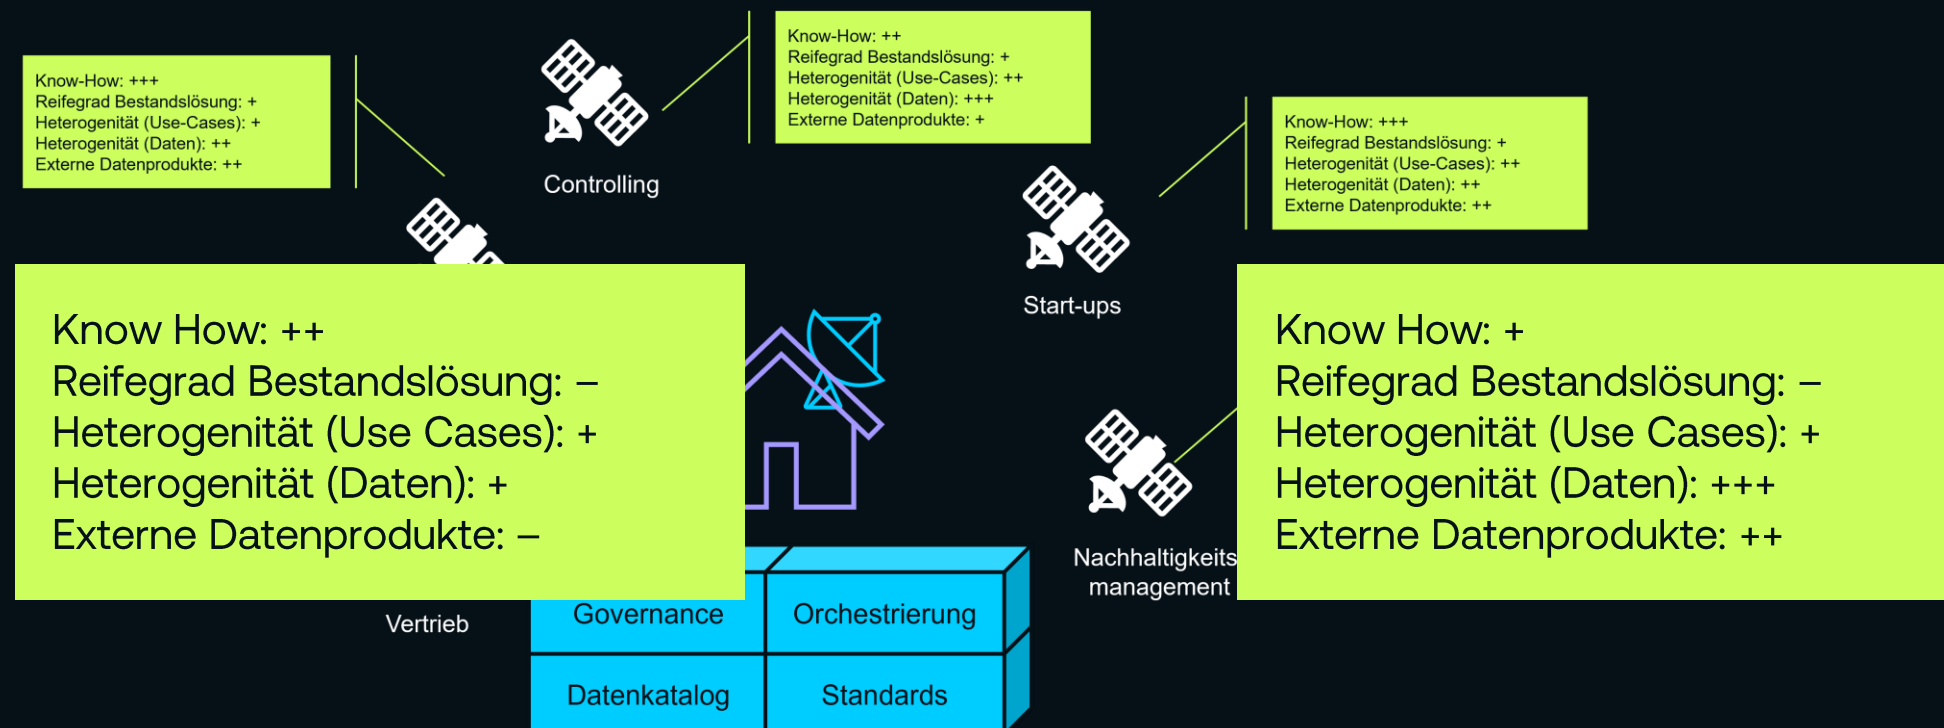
Know-How: +++
Reifegrad Bestandslösung: +
Heterogenität (Use-Cases): +
Heterogenität (Daten): ++
Externe Datenprodukte: ++

Controlling

Know-How: ++
Reifegrad Bestandslösung: +
Heterogenität (Use-Cases): ++
Heterogenität (Daten): +++
Externe Datenprodukte: +

Know-How: +++
Reifegrad Bestandslösung: +
Heterogenität (Use-Cases): ++
Heterogenität (Daten): ++
Externe Datenprodukte: ++

Start-ups

Know How: ++
Reifegrad Bestandslösung: –
Heterogenität (Use Cases): +
Heterogenität (Daten): +
Externe Datenprodukte: –

Know How: +
Reifegrad Bestandslösung: –
Heterogenität (Use Cases): +
Heterogenität (Daten): +++
Externe Datenprodukte: ++

Nachhaltigkeits management

Vertrieb

Governance

Orchestrierung

Datenkatalog

Standards